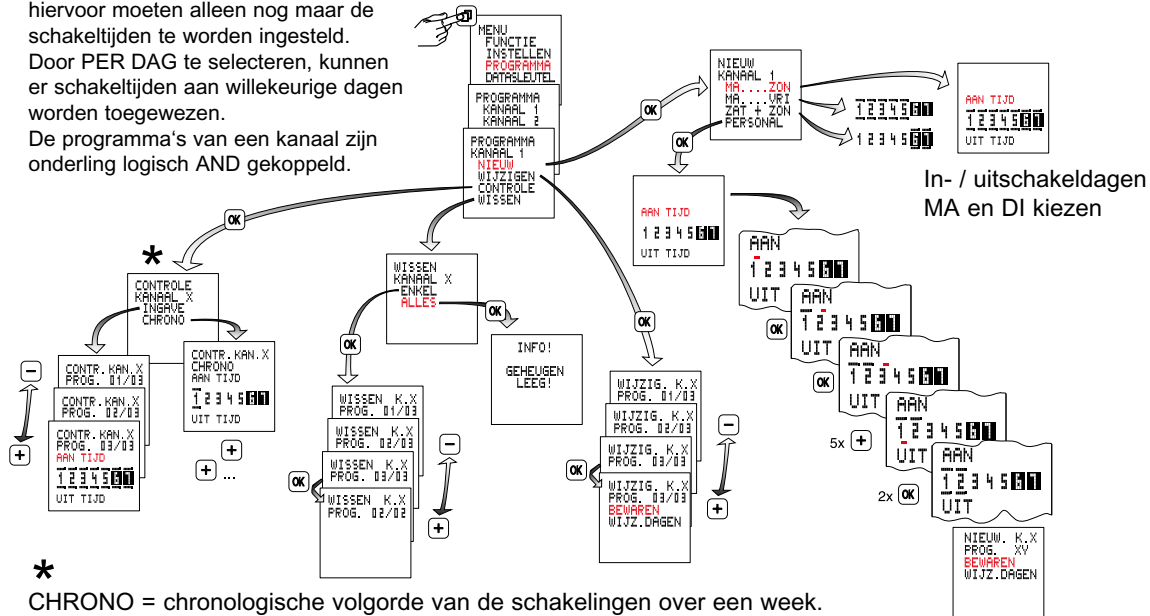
hiervoor moeten alleen nog maar de schakeltijden te worden ingesteld. Door PER DAG te selecteren, kunnen er schakeltijden aan willekeurige dagen worden toegewezen.
De programma's van een kanaal zijn onderling logisch AND gekoppeld.

MENU
FUNCTIE
INSTELLEN
PROGRAMMA
DATASLEUTEL

PROGRAMMA
KANAAL 1
KANAAL 2

PROGRAMMA
KANAAL 1
NIEUW
WIJZIGEN
CONTROLE
WISSEN

OK

NIEUW
KANAAL 1
MA....ZON
MA....VRI
ZAT + ZON
PERSONAL

1 2 3 4 5 6 7

1 2 3 4 5 6 7

AAN TIJD
1 2 3 4 5 6 7
UIT TIJD

In- / uitschakeldagen MA en DI kiezen

OK

AAN TIJD
1 2 3 4 5 6 7
UIT TIJD

AAN
1 2 3 4 5 6 7
UIT

OK

AAN
1 2 3 4 5 6 7
UIT

OK

AAN
1 2 3 4 5 6 7
UIT

5x +

AAN
1 2 3 4 5 6 7
UIT

2x OK

AAN
1 2 3 4 5 6 7
UIT

NIEUW. K.X
PROG. XY
BEWAREN
WIJZ.DAGEN

OK

*

CONTROLE
KANAAL X
INGAVE
CHRONO

CONTR.KAN.X
PROG. 01/03

CONTR.KAN.X
PROG. 02/03

CONTR.KAN.X
PROG. 03/03
AAN TIJD
1 2 3 4 5 6 7
UIT TIJD

CONTR.KAN.X
CHRONO
AAN TIJD
1 2 3 4 5 6 7
UIT TIJD

+
+ ...

WISSEN
KANAAL X
ENKEL
ALLES

OK

INFO!
GEHEUGEN
LEEG!

OK

WISSEN K.X
PROG. 01/03

WISSEN K.X
PROG. 02/03

WISSEN K.X
PROG. 03/03

WISSEN K.X
PROG. 02/02

OK

OK

WIJZIG. K.X
PROG. 01/03

WIJZIG. K.X
PROG. 02/03

WIJZIG. K.X
PROG. 03/03

WIJZIG. K.X
PROG. 03/03
BEWAREN
WIJZ.DAGEN

OK

*
CHRONO = chronologische volgorde van de schakelingen over een week.